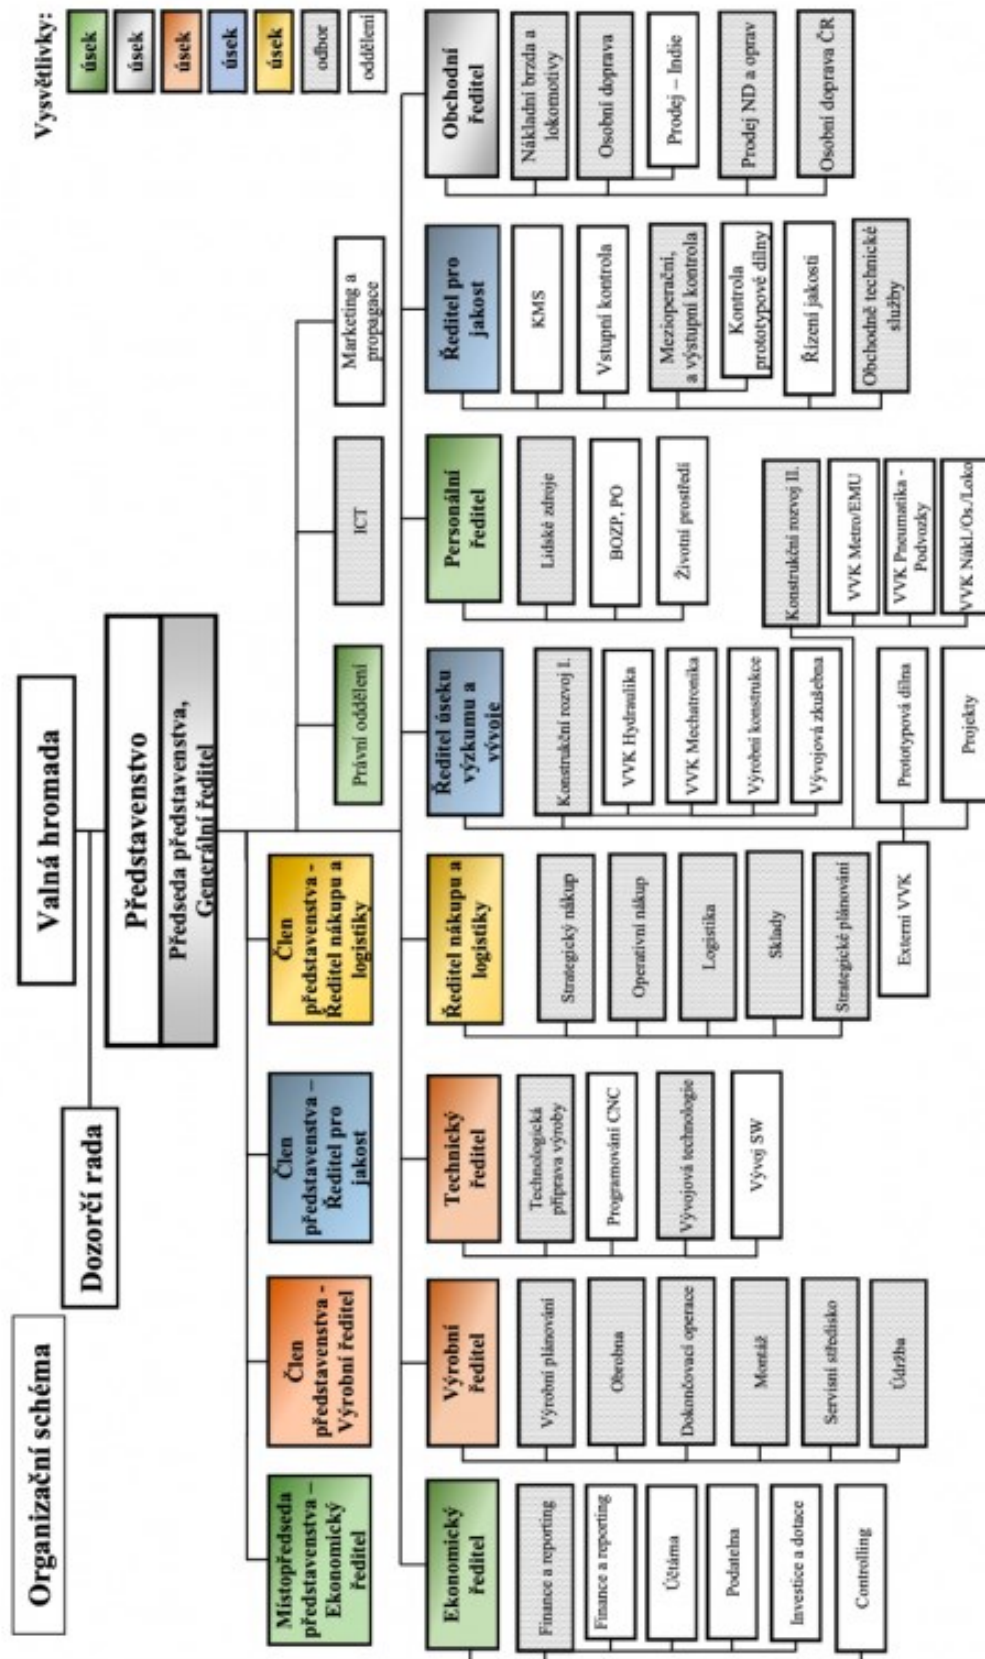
Organizační schéma

Dozorčí rada

Valná hromada

Představenstvo

Předseda představenstva, Generální ředitel

Vysvětlivky:
úsek
úsek
úsek
úsek
úsek
odbor
oddělení

Místopředseda představenstva – Ekonomický ředitel

Člen představenstva - Výrobní ředitel

Člen představenstva – Ředitel pro jakost

Člen představenstva - Ředitel nákupu a logistiky

Právní oddělení

ICT

Marketing a propagace

Ekonomický ředitel
Finance a reporting
Finance a reporting
Účtárna
Podatelna
Investice a dotace
Controlling

Výrobní ředitel
Výrobní plánování
Obrobna
Dokončovací operace
Montáž
Servisní středisko
Údržba

Technický ředitel
Technologická příprava výroby
Programování CNC
Vývojová technologie
Vývoj SW

Ředitel nákupu a logistiky
Strategický nákup
Operativní nákup
Logistika
Sklady
Strategické plánování

Externí VVK

Ředitel úseku výzkumu a vývoje
Konstrukční rozvoj I.
VVK Hydraulika
VVK Mechatronika
Výrobní konstrukce
Vývojová zkušebna
Prototypová dílna
Projekty
Konstrukční rozvoj II.
VVK Metro/EMU
VVK Pneumatika - Podvozky
VVK Nákl/Os./Loko

Personální ředitel
Lidské zdroje
BOZP, PO
Životní prostředí

Ředitel pro jakost
KMS
Vstupní kontrola
Mezioperační, a výstupní kontrola
Kontrola prototypové dílny
Řízení jakosti
Obchodně technické služby

Obchodní ředitel
Nákladní brzda a lokomotivy
Osobní doprava
Prodej – Indie
Prodej ND a oprav
Osobní doprava ČR